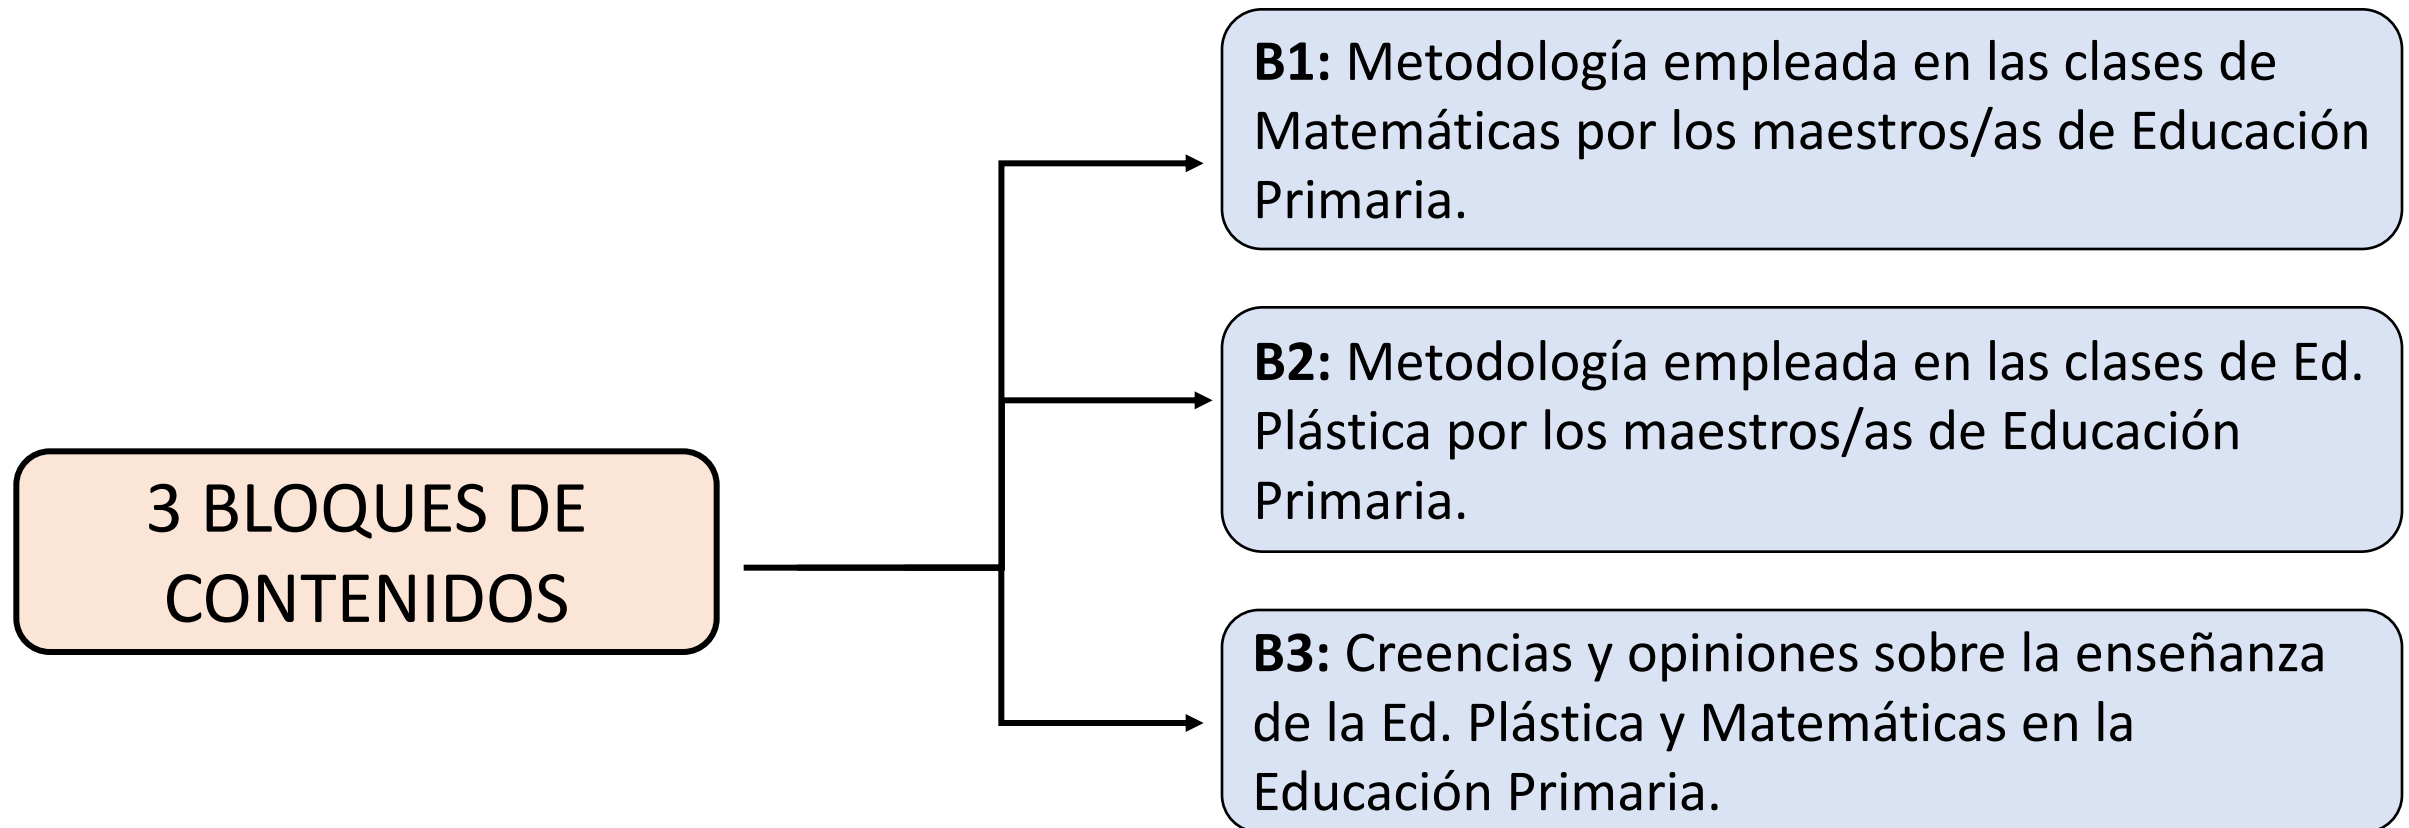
3 BLOQUES DE CONTENIDOS

**B1:** Metodología empleada en las clases de Matemáticas por los maestros/as de Educación Primaria.

**B2:** Metodología empleada en las clases de Ed. Plástica por los maestros/as de Educación Primaria.

**B3:** Creencias y opiniones sobre la enseñanza de la Ed. Plástica y Matemáticas en la Educación Primaria.